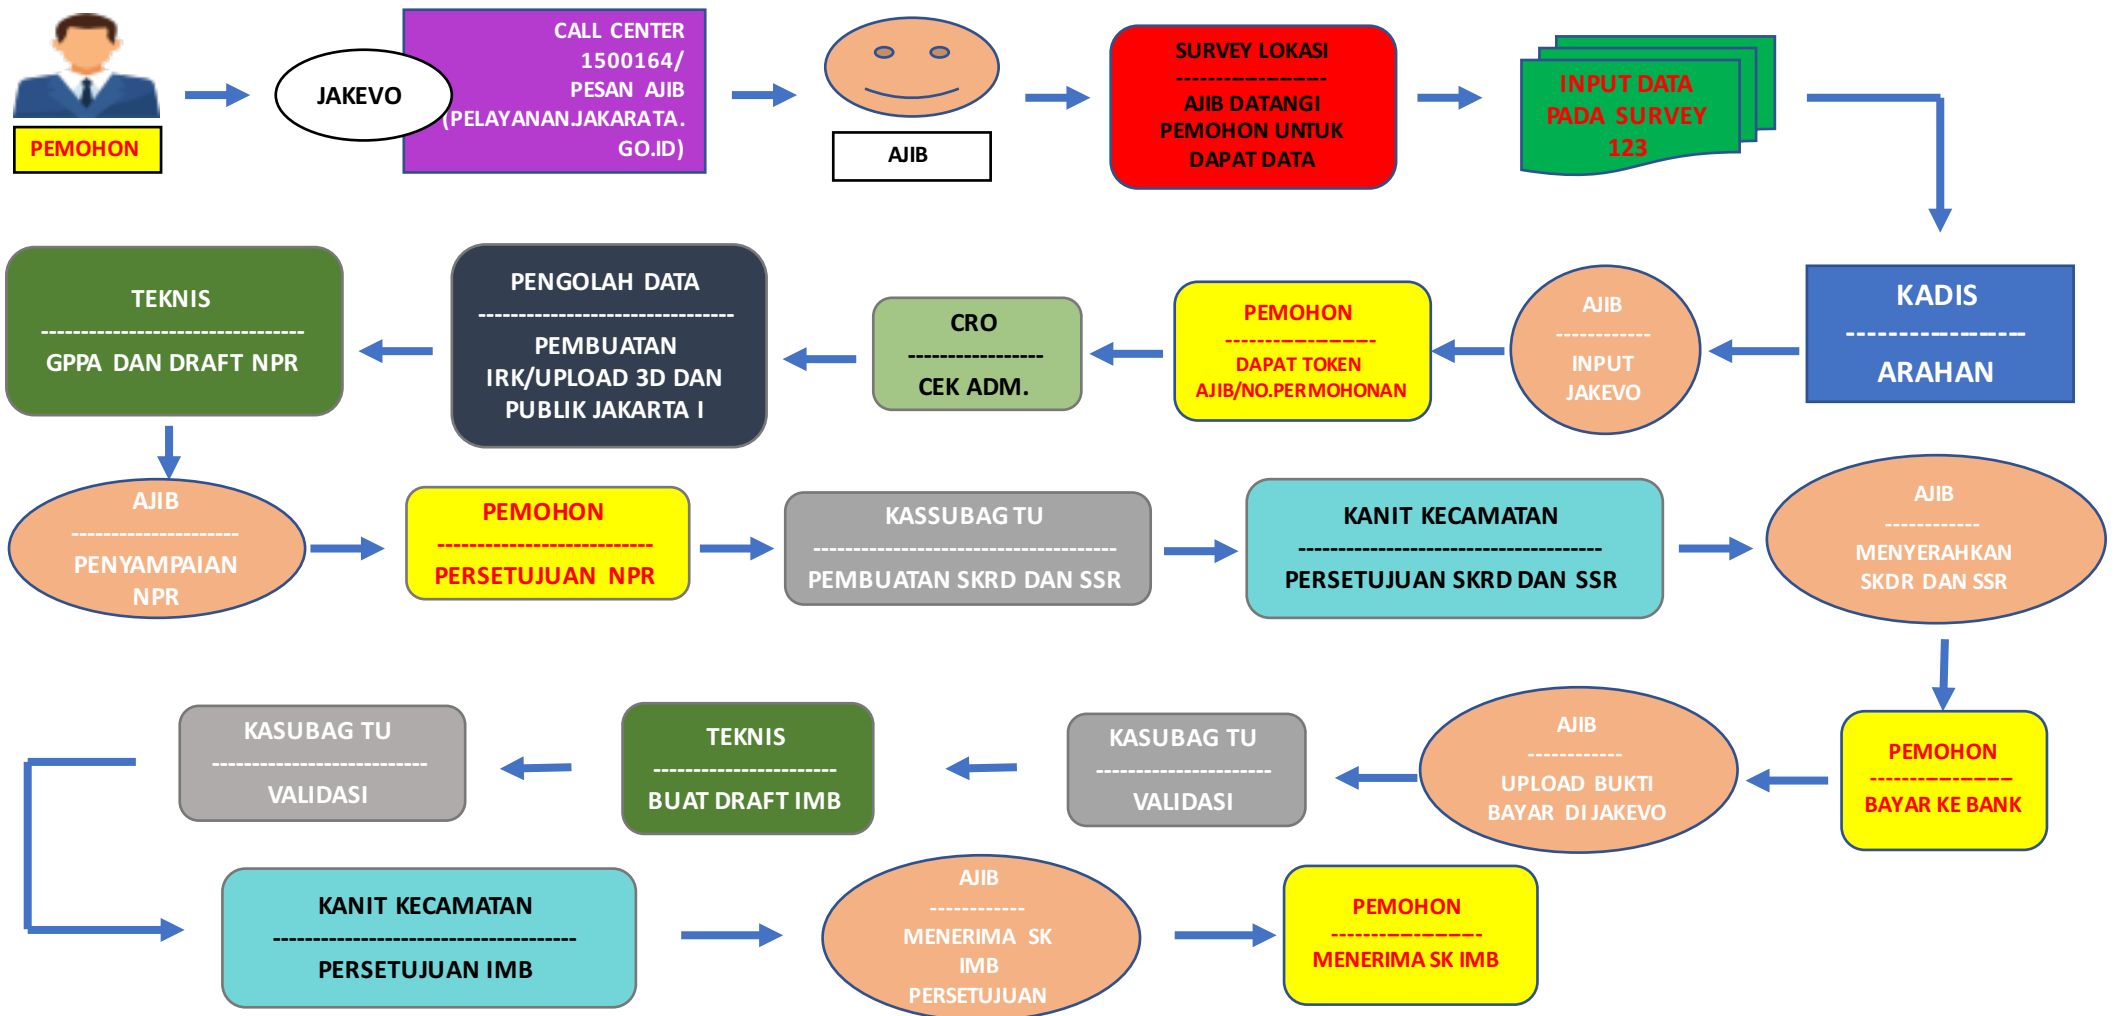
PEMOHON

JAKEVO

CALL CENTER 1500164/ PESAN AJIB (PELAYANAN.JAKARTA. GO.ID)

AJIB

SURVEY LOKASI
----------------
AJIB DATANGI PEMOHON UNTUK DAPAT DATA

INPUT DATA PADA SURVEY 123

KADIS
----------------
ARAHAN

AJIB
-----------
INPUT JAKEVO

PEMOHON
---------------
DAPAT TOKEN AJIB/NO.PERMOHONAN

CRO
----------------
CEK ADM.

PENGOLAH DATA
--------------------------------
PEMBUATAN IRK/UPLOAD 3D DAN PUBLIK JAKARTA I

TEKNIS
--------------------------------
GPPA DAN DRAFT NPR

AJIB
------------------
PENYAMPAIAN NPR

PEMOHON
--------------------------
PERSETUJUAN NPR

KASSUBAG TU
------------------------------------
PEMBUATAN SKRD DAN SSR

KANIT KECAMATAN
------------------------------------
PERSETUJUAN SKRD DAN SSR

AJIB
-----------
MENYERAHKAN SKDR DAN SSR

PEMOHON
--------------
BAYAR KE BANK

AJIB
-----------
UPLOAD BUKTI BAYAR DI JAKEVO

KASUBAG TU
---------------------
VALIDASI

TEKNIS
----------------------
BUAT DRAFT IMB

KASUBAG TU
--------------------------
VALIDASI

KANIT KECAMATAN
------------------------------------
PERSETUJUAN IMB

AJIB
-----------
MENERIMA SK IMB PERSETUJUAN

PEMOHON
---------------
MENERIMA SK IMB